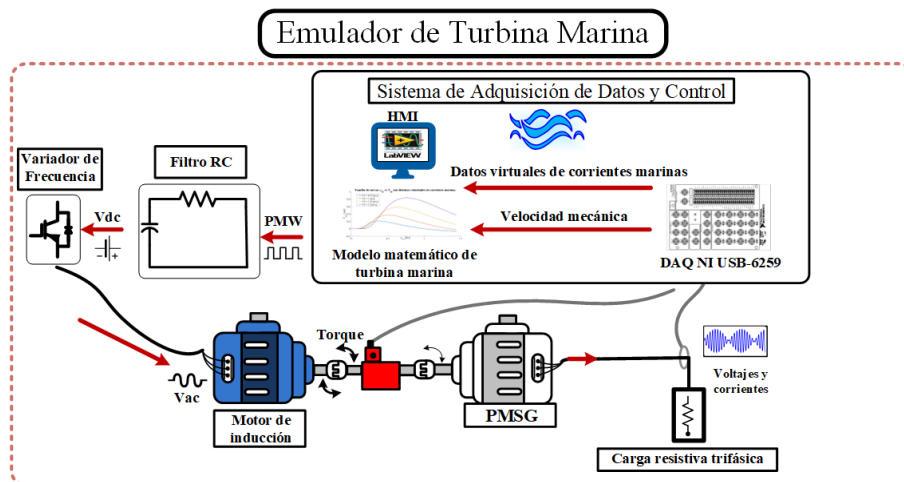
Emulador de Turbina Marina

Sistema de Adquisición de Datos y Control

HMI

LabVIEW

Datos virtuales de corrientes marinas

Velocidad mecánica

Modelo matemático de turbina marina

DAQ NI USB-6259

Variador de Frecuencia

Filtro RC

Vdc

PMW

Torque

Vac

Motor de inducción

PMSG

Voltajes y corrientes

Carga resistiva trifásica